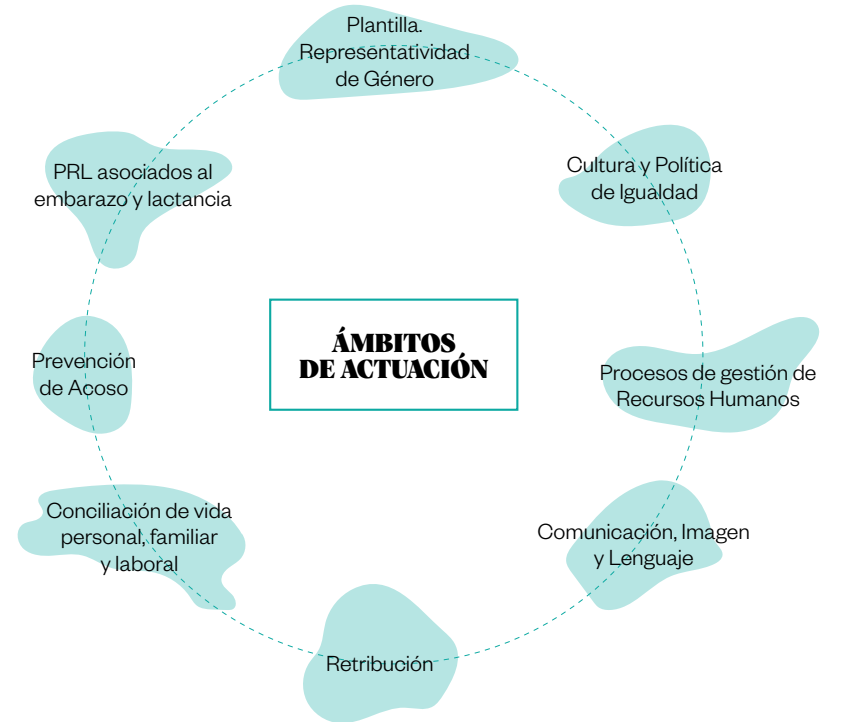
ÁMBITOS DE ACTUACIÓN

Plantilla. Representatividad de Género

Cultura y Política de Igualdad

Procesos de gestión de Recursos Humanos

Comunicación, Imagen y Lenguaje

Retribución

Conciliación de vida personal, familiar y laboral

Prevención de Acoso

PRL asociados al embarazo y lactancia